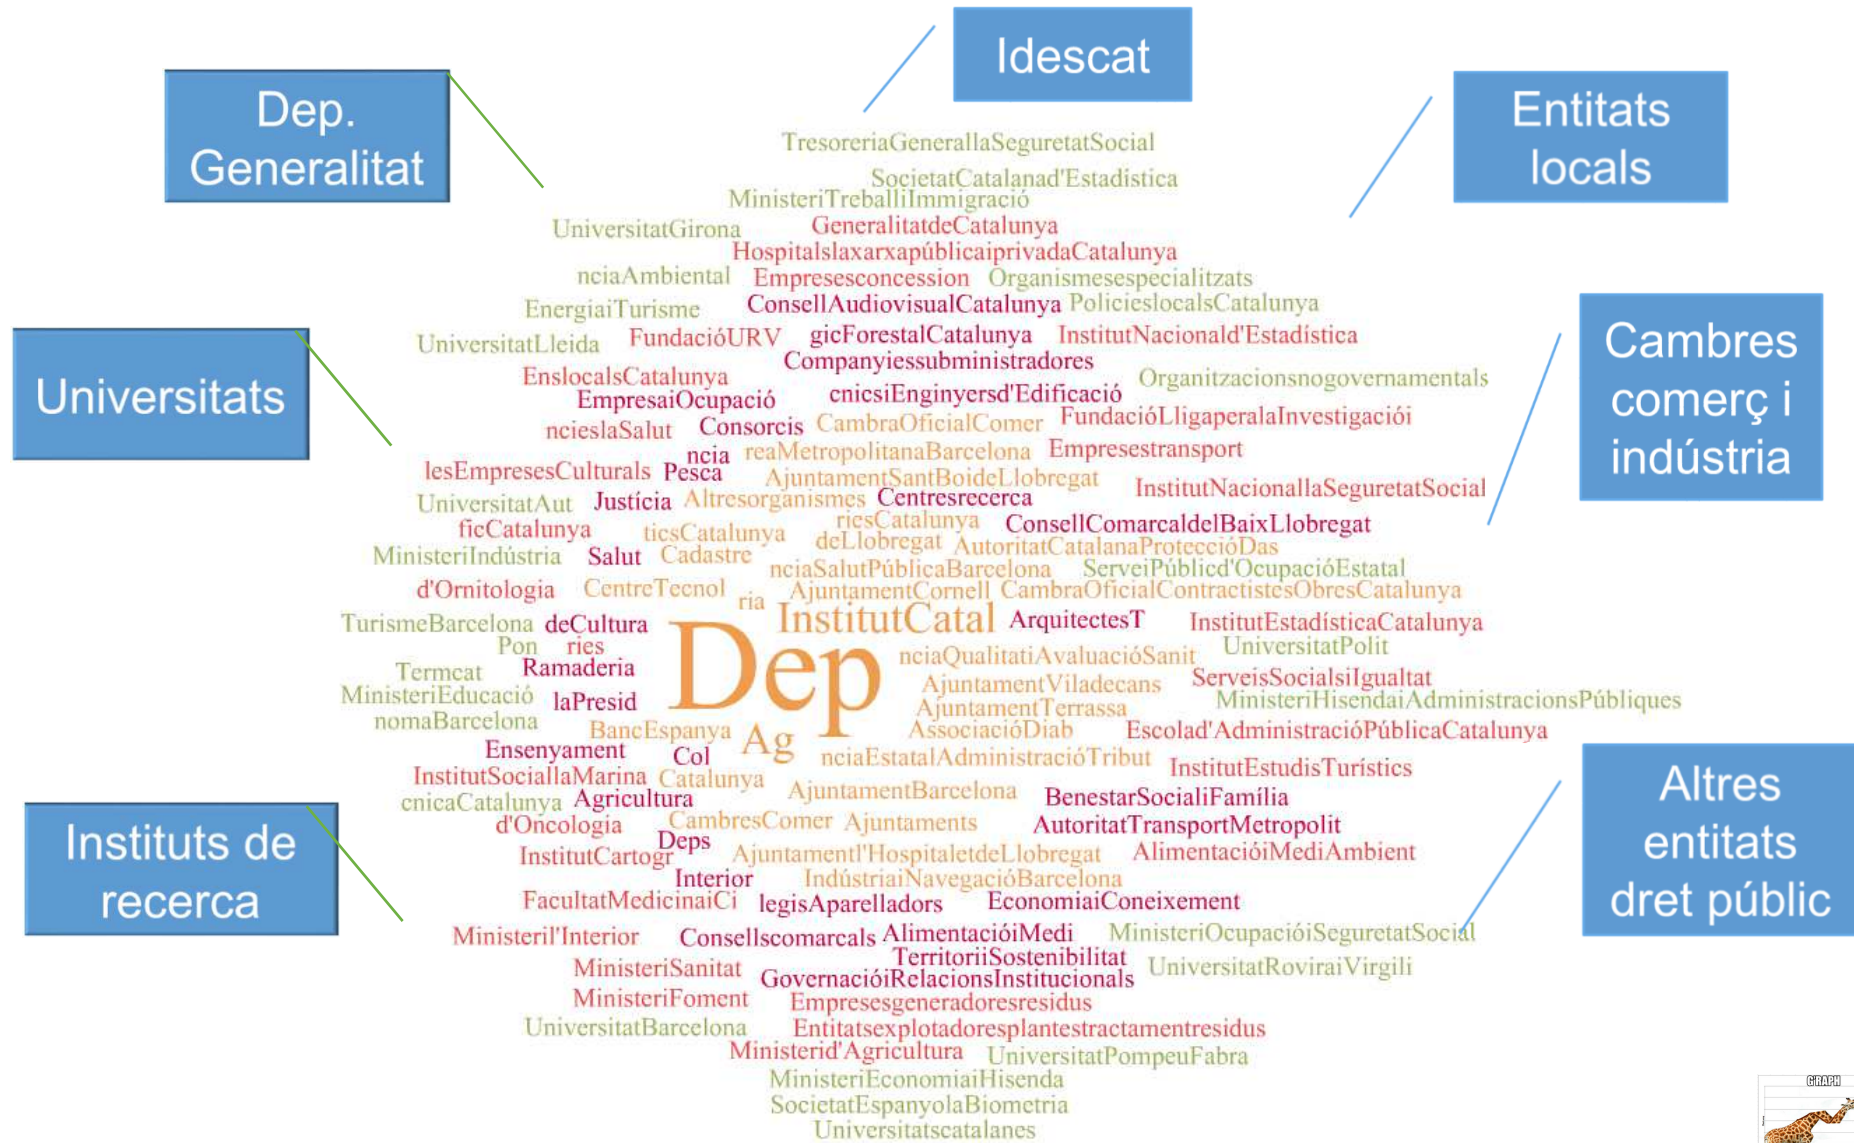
Dep. Generalitat

Idescat

Entitats locals

Universitats

Cambres comerç i indústria

Instituts de recerca

Altres entitats dret públic

TresoreriaGeneralla SeguretatSocial
SocietatCatalanad'Estadística
MinisteriTreballiImmigració
UniversitatGirona GeneralitatdeCatalunya
HospitalslaxarxapúblicaiprivadaCatalunya
nciaAmbiental Empresesconcession Organismesespecialitzats
EnergiaiTurisme ConsellAudiovisualCatalunya PolicieslocalsCatalunya
UniversitatLleida FundacióURV gicForestalCatalunya InstitutNacionald'Estadística
Companyiessubministradores
EnslocalsCatalunya Organitzacionsnogovernamentals
EmpresaiOcupació cnicsiEnginyersd'Edificació
ncieslaSalut Consorcis CambraOficialComer FundacióLligaperalaInvestigacióI
ncia reaMetropolitanaBarcelona Empresestransport
lesEmpresesCulturals Pesca AjuntamentSantBoideLlobregat
UniversitatAut Justícia Altresorganismes Centresrecerca InstitutNacionallaSeguretatSocial
ficCatalunya ticsCatalunya riesCatalunya ConsellComarcaldelBaixLlobregat
MinisteriIndústria Salut Cadastre deLlobregat AutoritatCatalanaProteccióDas
nciaSalutPúblicaBarcelona ServeiPúblicd'OcupacióEstatal
d'Ornitologia CentreTecnol AjuntamentCornell CambraOficialContractistesObresCatalunya
ria
TurismeBarcelona deCultura InstitutCatal ArquitectesT InstitutEstadísticaCatalunya
Pon ries UniversitatPolit
Termcat Ramaderia Dep nciaQualitatiAvaluacióSanit
MinisteriEducació ServeisSocialsiIgualtat
laPresid AjuntamentViladecans MinisteriHisendaiAdministracionsPúbliques
nomaBarcelona AjuntamentTerrassa
BancEspanya AssociacióDiab Escolad'AdministracióPúblicaCatalunya
Ensenyament Ag
Col nciaEstatalAdministracióTribut InstitutEstudisTurístics
InstitutSociallaMarina Catalunya
cnicaCatalunya Agricultura AjuntamentBarcelona BenestarSocialiFamília
d'Oncologia CambresComer Ajuntaments AutoritatTransportMetropolit
Deps
InstitutCartogr Ajuntamentl'HospitaletdeLlobregat AlimentacióiMediAmbient
Interior IndústriaiNavegacióBarcelona
FacultatMedicinaiCi legisAparelladors EconomiaiConeixement
Ministeril'Interior Consellscomarcals AlimentacióiMedi MinisteriOcupacióiSeguretatSocial
TerritoriiSostenibilitat
MinisteriSanitat GovernacióiRelacionsInstitucionals UniversitatRoviraiVirgili
MinisteriFoment Empresesgeneradoresresidus
UniversitatBarcelona Entitatsexplotadoresplantestractamentresidus
Ministerid'Agricultura UniversitatPompeuFabra
MinisteriEconomiaiHisenda
SocietatEspanyolaBiometria
Universitatscatalanes

GRAPH